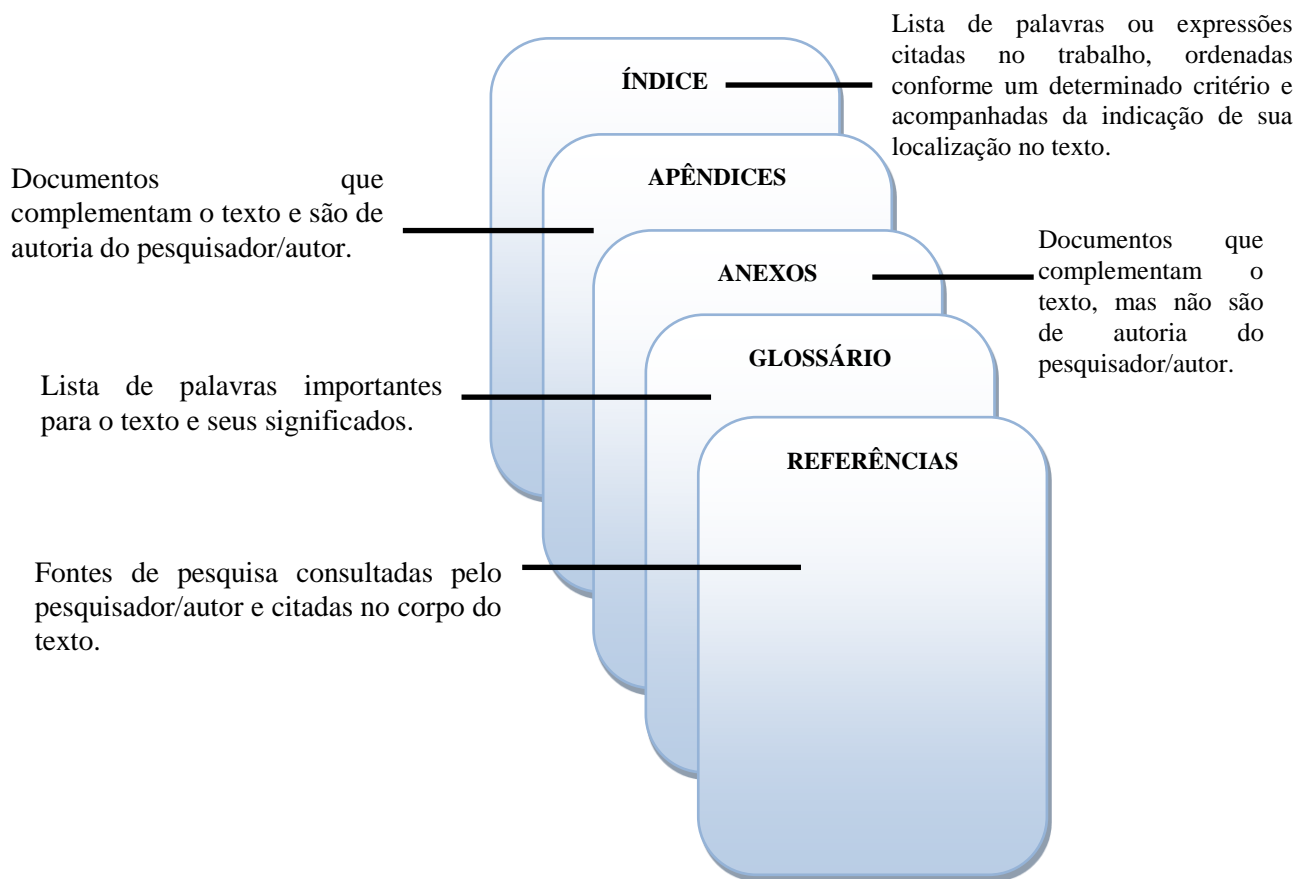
ÍNDICE

Lista de palavras ou expressões citadas no trabalho, ordenadas conforme um determinado critério e acompanhadas da indicação de sua localização no texto.

APÊNDICES

Documentos que complementam o texto e são de autoria do pesquisador/autor.

ANEXOS

Documentos que complementam o texto, mas não são de autoria do pesquisador/autor.

GLOSSÁRIO

Lista de palavras importantes para o texto e seus significados.

REFERÊNCIAS

Fontes de pesquisa consultadas pelo pesquisador/autor e citadas no corpo do texto.